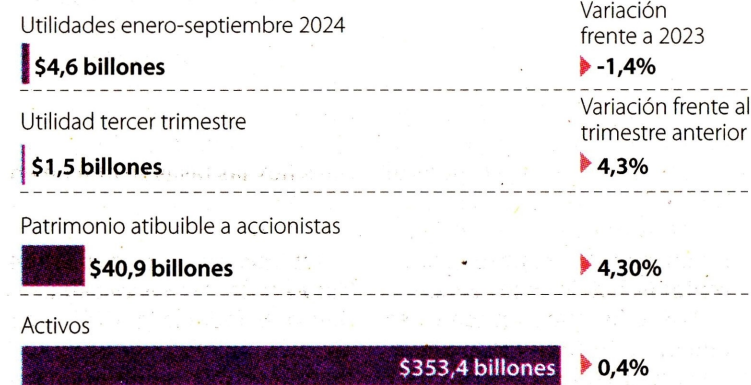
Utilidades enero-septiembre 2024

Variación frente a 2023

$4,6 billones

-1,4%

Utilidad tercer trimestre

Variación frente al trimestre anterior

$1,5 billones

4,3%

Patrimonio atibuible a accionistas

$40,9 billones

4,30%

Activos

$353,4 billones

0,4%